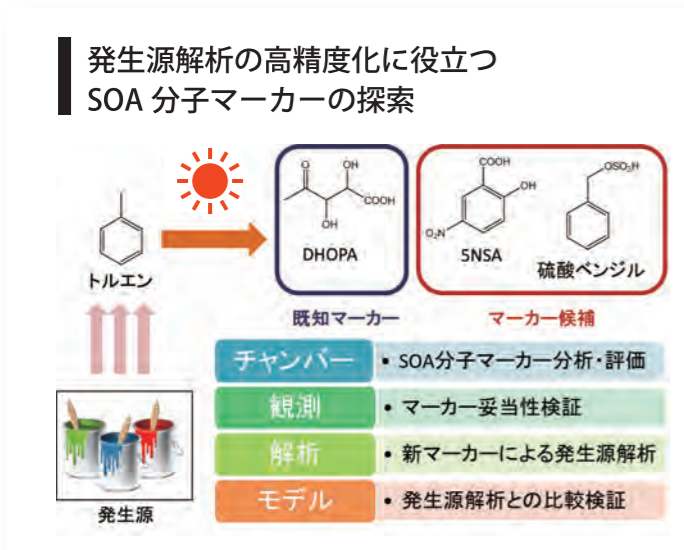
発生源解析の高精度化に役立つ
SOA 分子マーカーの探索

トルエン

OH
COOH
OH
DHOPA

COOH
OH
$O_2N$
5NSA

$OSO_3H$
硫酸ベンジル

既知マーカー

マーカー候補

発生源

| チャンバー | • SOA分子マーカー分析・評価 |
|---|---|
| 観測 | • マーカー妥当性検証 |
| 解析 | • 新マーカーによる発生源解析 |
| モデル | • 発生源解析との比較検証 |